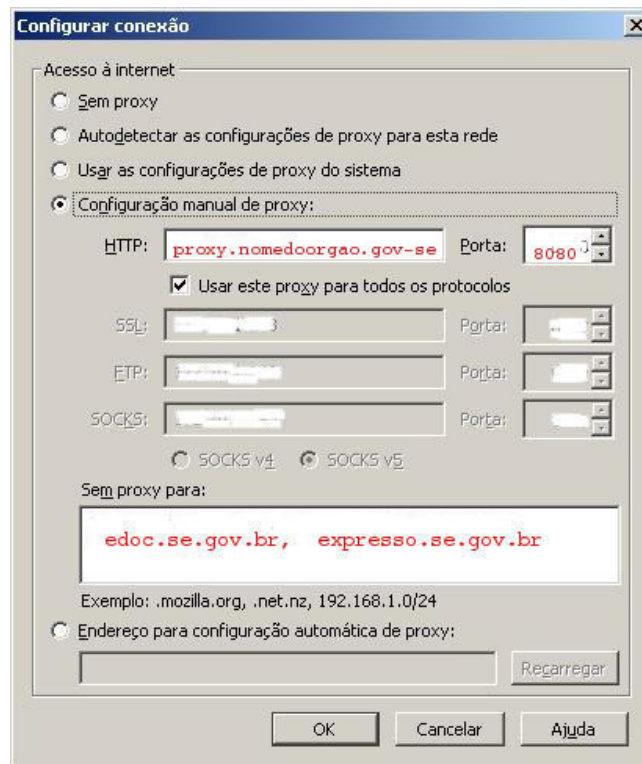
Configurar conexão

Acesso à internet

Sem proxy

Autodetectar as configurações de proxy para esta rede

Usar as configurações de proxy do sistema

Configuração manual de proxy:

HTTP: proxy.nomedoorgao.gov-se Porta: 8080

Usar este proxy para todos os protocolos

SSL: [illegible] Porta: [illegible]

FTP: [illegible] Porta: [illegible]

SOCKS: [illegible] Porta: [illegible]

SOCKS v4 SOCKS v5

Sem proxy para:

edoc.se.gov.br, expresso.se.gov.br

Exemplo: .mozilla.org, .net.nz, 192.168.1.0/24

Endereço para configuração automática de proxy:

Recarregar

OK Cancelar Ajuda